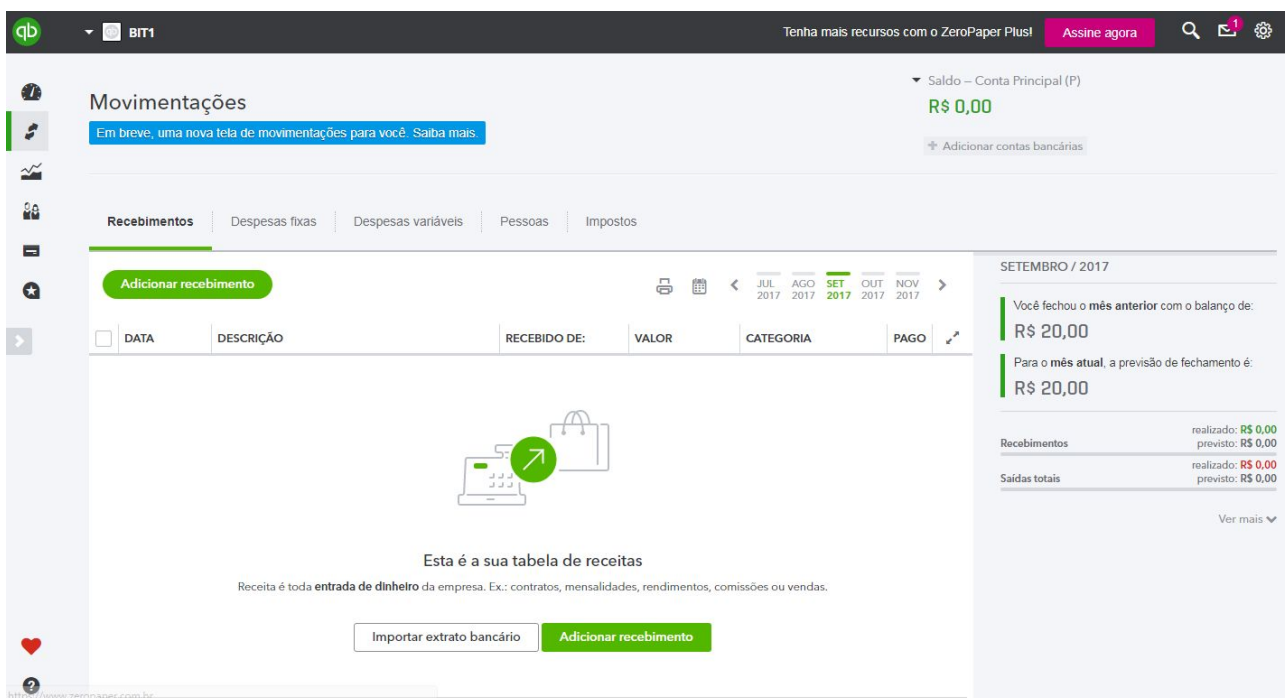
qb BIT1

Tenha mais recursos com o ZeroPaper Plus! Assine agora 1

Movimentações

Em breve, uma nova tela de movimentações para você. Saiba mais.

Saldo – Conta Principal (P)
R$ 0,00
Adicionar contas bancárias

Recebimentos | Despesas fixas | Despesas variáveis | Pessoas | Impostos

Adicionar recebimento

JUL 2017 AGO 2017 SET 2017 OUT 2017 NOV 2017

| DATA | DESCRIÇÃO | RECEBIDO DE: | VALOR | CATEGORIA | PAGO |
|---|---|---|---|---|---|

Esta é a sua tabela de receitas

Receita é toda **entrada de dinheiro** da empresa. Ex.: contratos, mensalidades, rendimentos, comissões ou vendas.

Importar extrato bancário Adicionar recebimento

SETEMBRO / 2017

Você fechou o **mês anterior** com o balanço de:
R$ 20,00

Para o **mês atual**, a previsão de fechamento é:
R$ 20,00

Recebimentos realizado: R$ 0,00 previsto: R$ 0,00

Saídas totais realizado: R$ 0,00 previsto: R$ 0,00

Ver mais

https://www.zeropaper.com.br